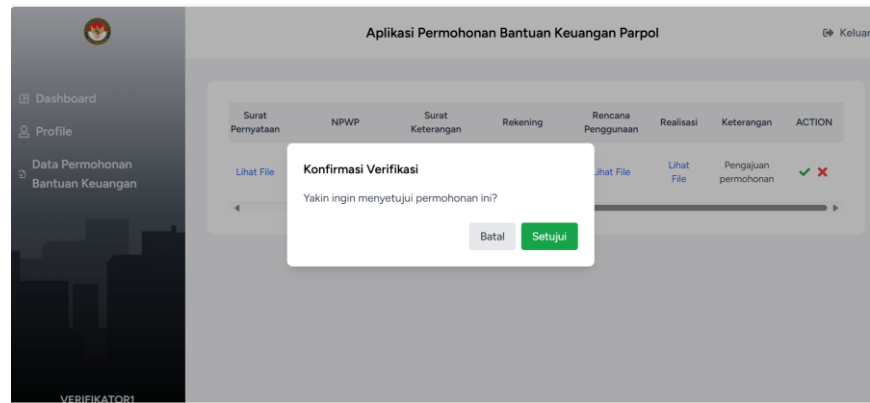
Aplikasi Permohonan Bantuan Keuangan Parpol

Keluar

Dashboard

Profile

Data Permohonan Bantuan Keuangan

VERIFIKATOR1

| Surat Pernyataan | NPWP | Surat Keterangan | Rekening | Rencana Penggunaan | Realisasi | Keterangan | ACTION |
|---|---|---|---|---|---|---|---|
| Lihat File | | | | Lihat File | Lihat File | Pengajuan permohonan | ✓ ✗ |

Konfirmasi Verifikasi

Yakin ingin menyetujui permohonan ini?

Batal Setujui